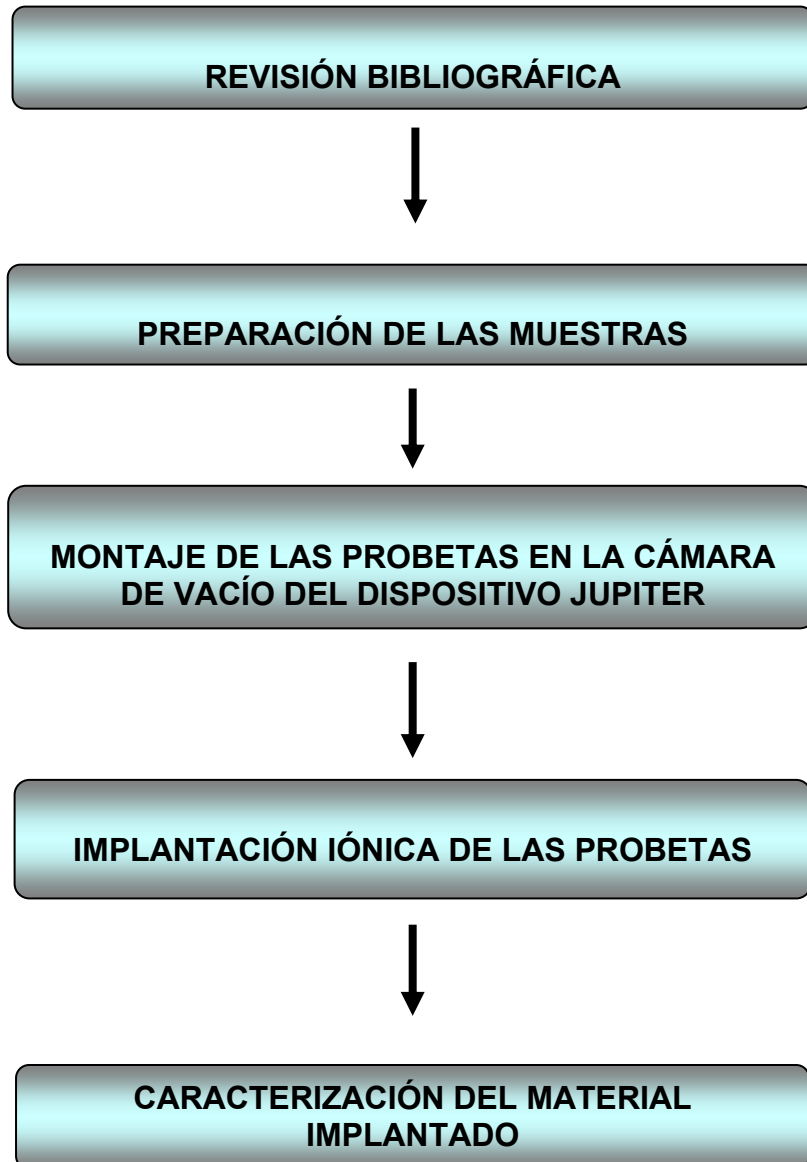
REVISIÓN BIBLIOGRÁFICA

PREPARACIÓN DE LAS MUESTRAS

MONTAJE DE LAS PROBETAS EN LA CÁMARA DE VACÍO DEL DISPOSITIVO JUPITER

IMPLANTACIÓN IÓNICA DE LAS PROBETAS

CARACTERIZACIÓN DEL MATERIAL IMPLANTADO